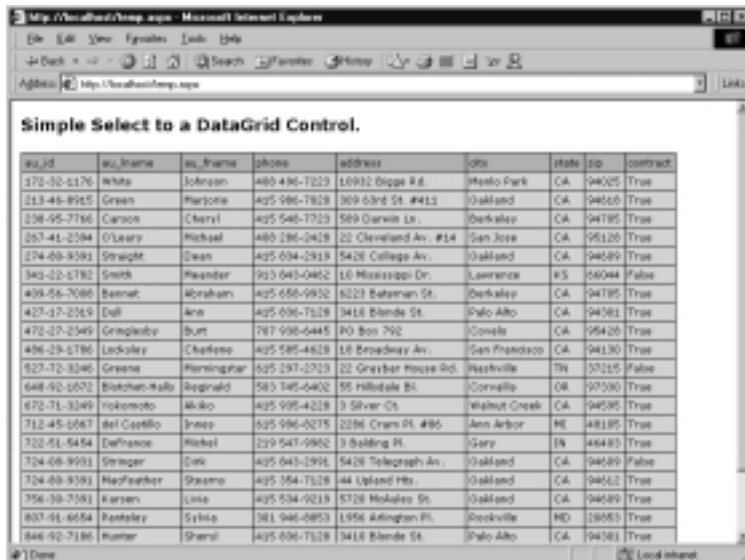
http://localhost/temp.aspx - Microsoft Internet Explorer

File Edit View Favorites Tools Help

Back Search Favorites History

Address http://localhost/temp.aspx

Links

Simple Select to a DataGrid Control.

| au_id | au_lname | au_fname | phone | address | city | state | zip | contract |
|---|---|---|---|---|---|---|---|---|
| 172-32-1176 | White | Johnson | 408 496-7223 | 10932 Bigge Rd. | Menlo Park | CA | 94025 | True |
| 213-46-8915 | Green | Marjorie | 415 986-7020 | 309 63rd St. #411 | Oakland | CA | 94618 | True |
| 238-95-7766 | Carson | Cheryl | 415 548-7723 | 589 Darwin Ln. | Berkeley | CA | 94705 | True |
| 267-41-2394 | O'Leary | Michael | 408 286-2428 | 22 Cleveland Av. #14 | San Jose | CA | 95128 | True |
| 274-80-9391 | Straight | Dean | 415 834-2919 | 5420 College Av. | Oakland | CA | 94609 | True |
| 341-22-1782 | Smith | Meander | 913 843-0462 | 10 Mississippi Dr. | Lawrence | KS | 66044 | False |
| 409-56-7008 | Bennet | Abraham | 415 658-9932 | 6223 Bateman St. | Berkeley | CA | 94705 | True |
| 427-17-2319 | Dull | Ann | 415 836-7128 | 3410 Blonde St. | Palo Alto | CA | 94301 | True |
| 472-27-2349 | Gringlesby | Burt | 707 938-6445 | PO Box 792 | Covelo | CA | 95428 | True |
| 486-29-1786 | Locksley | Charlene | 415 585-4620 | 18 Broadway Av. | San Francisco | CA | 94130 | True |
| 527-72-3246 | Greene | Morningstar | 615 297-2723 | 22 Graybar House Rd. | Nashville | TN | 37215 | False |
| 648-92-1872 | Blotchet-Halls | Reginald | 503 745-6402 | 55 Hillsdale Bl. | Corvallis | OR | 97330 | True |
| 672-71-3249 | Yokomoto | Akiko | 415 935-4228 | 3 Silver Ct. | Walnut Creek | CA | 94595 | True |
| 712-45-1867 | del Castillo | Innes | 615 996-8275 | 2286 Cram Pl. #86 | Ann Arbor | MI | 48105 | True |
| 722-51-5454 | DeFrance | Michel | 219 547-9982 | 3 Balding Pl. | Gary | IN | 46403 | True |
| 724-08-9931 | Stringer | Dirk | 415 843-2991 | 5420 Telegraph Av. | Oakland | CA | 94609 | False |
| 724-80-9391 | MacFeather | Stearns | 415 354-7128 | 44 Upland Hts. | Oakland | CA | 94612 | True |
| 756-30-7391 | Karsen | Livia | 415 534-9219 | 5720 McAuley St. | Oakland | CA | 94609 | True |
| 807-91-6654 | Panteley | Sylvia | 301 946-8853 | 1956 Arlington Pl. | Rockville | MD | 20853 | True |
| 846-92-7186 | Hunter | Sheryl | 415 836-7128 | 3410 Blonde St. | Palo Alto | CA | 94301 | True |

Done

Local intranet